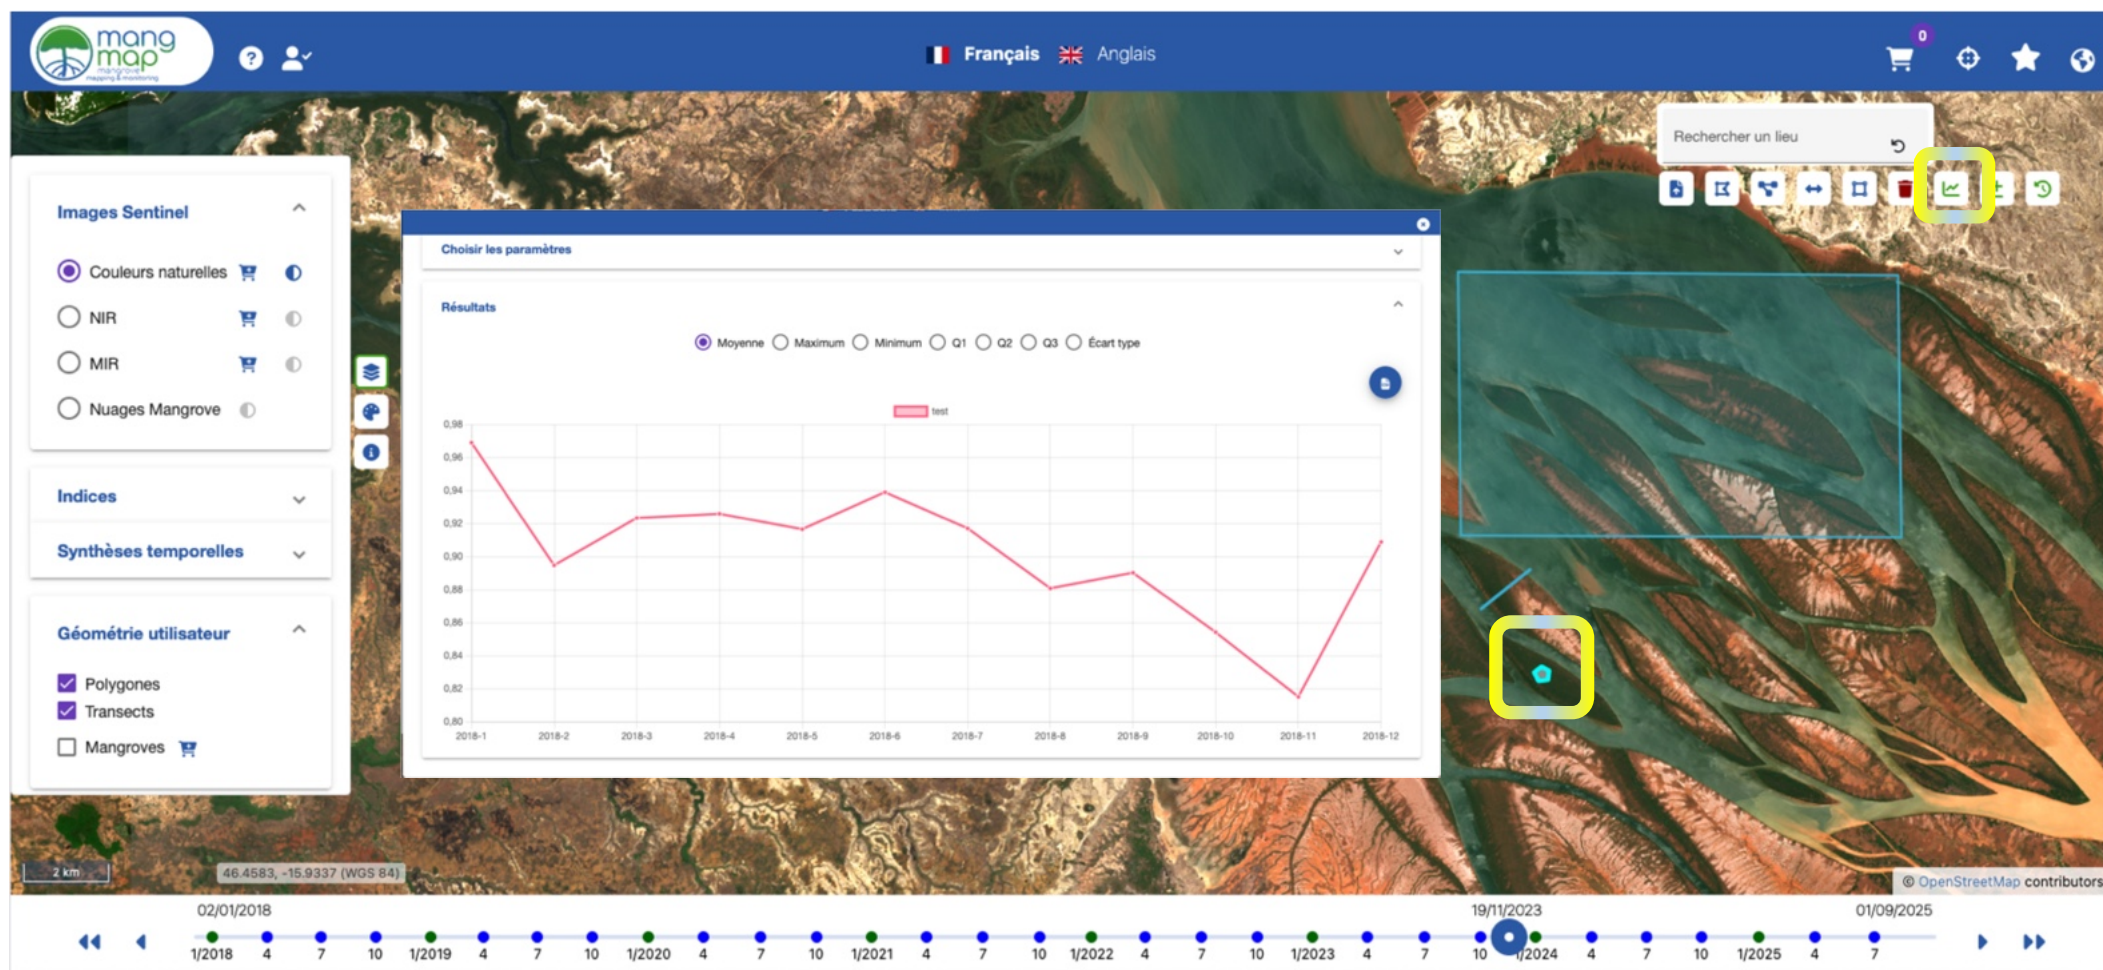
mang map
mangrove mapping & monitoring

Français Anglais

0

Rechercher un lieu

Images Sentinel

Couleurs naturelles
NIR
MIR
Nuages Mangrove

Indices

Synthèses temporelles

Géométrie utilisateur

Polygones
Transects
Mangroves

Choisir les paramètres

Résultats

Moyenne Maximum Minimum Q1 Q2 Q3 Écart type

test

| 0,98 |
|---|
| 0,96 |
| 0,94 |
| 0,92 |
| 0,90 |
| 0,88 |
| 0,86 |
| 0,84 |
| 0,82 |
| 0,80 |

2018-1 2018-2 2018-3 2018-4 2018-5 2018-6 2018-7 2018-8 2018-9 2018-10 2018-11 2018-12

2 km

46.4583, -15.9337 (WGS 84)

© OpenStreetMap contributors

02/01/2018 19/11/2023 01/09/2025

1/2018 4 7 10 1/2019 4 7 10 1/2020 4 7 10 1/2021 4 7 10 1/2022 4 7 10 1/2023 4 7 10 1/2024 4 7 10 1/2025 4 7